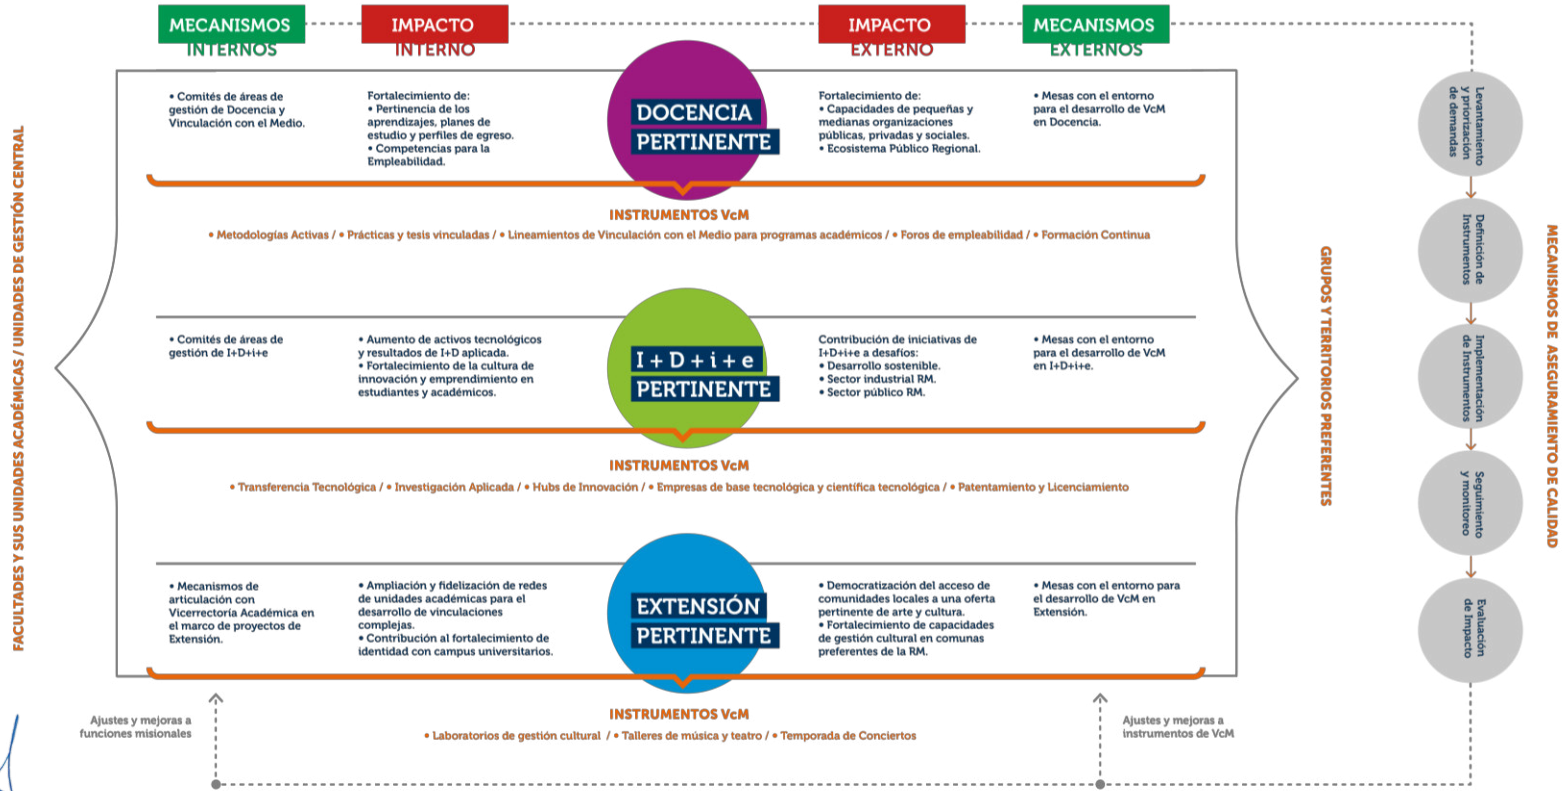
MECANISMOS INTERNOS

IMPACTO INTERNO

IMPACTO EXTERNO

MECANISMOS EXTERNOS

FACULTADES Y SUS UNIDADES ACADÉMICAS / UNIDADES DE GESTIÓN CENTRAL

• Comités de áreas de gestión de Docencia y Vinculación con el Medio.

Fortalecimiento de:
• Pertinencia de los aprendizajes, planes de estudio y perfiles de egreso.
• Competencias para la Empleabilidad.

DOCENCIA PERTINENTE

Fortalecimiento de:
• Capacidades de pequeñas y medianas organizaciones públicas, privadas y sociales.
• Ecosistema Público Regional.

• Mesas con el entorno para el desarrollo de VcM en Docencia.

INSTRUMENTOS VcM

• Metodologías Activas / • Prácticas y tesis vinculadas / • Lineamientos de Vinculación con el Medio para programas académicos / • Foros de empleabilidad / • Formación Continua

• Comités de áreas de gestión de I+D+i+e

• Aumento de activos tecnológicos y resultados de I+D aplicada.
• Fortalecimiento de la cultura de innovación y emprendimiento en estudiantes y académicos.

I + D + i + e PERTINENTE

Contribución de iniciativas de I+D+i+e a desafíos:
• Desarrollo sostenible.
• Sector industrial RM.
• Sector público RM.

• Mesas con el entorno para el desarrollo de VcM en I+D+i+e.

INSTRUMENTOS VcM

• Transferencia Tecnológica / • Investigación Aplicada / • Hubs de Innovación / • Empresas de base tecnológica y científica tecnológica / • Patentamiento y Licenciamiento

• Mecanismos de articulación con Vicerrectoría Académica en el marco de proyectos de Extensión.

• Ampliación y fidelización de redes de unidades académicas para el desarrollo de vinculaciones complejas.
• Contribución al fortalecimiento de identidad con campus universitarios.

EXTENSIÓN PERTINENTE

• Democratización del acceso de comunidades locales a una oferta pertinente de arte y cultura.
• Fortalecimiento de capacidades de gestión cultural en comunas preferentes de la RM.

• Mesas con el entorno para el desarrollo de VcM en Extensión.

INSTRUMENTOS VcM

• Laboratorios de gestión cultural / • Talleres de música y teatro / • Temporada de Conciertos

Ajustes y mejoras a funciones misionales

Ajustes y mejoras a instrumentos de VcM

GRUPOS Y TERRITORIOS PREFERENTES

Levantamiento y priorización de demandas

Definición de Instrumentos

Implementación de Instrumentos

Seguimiento y monitoreo

Evaluación de Impacto

MECANISMOS DE ASEGURAMIENTO DE CALIDAD